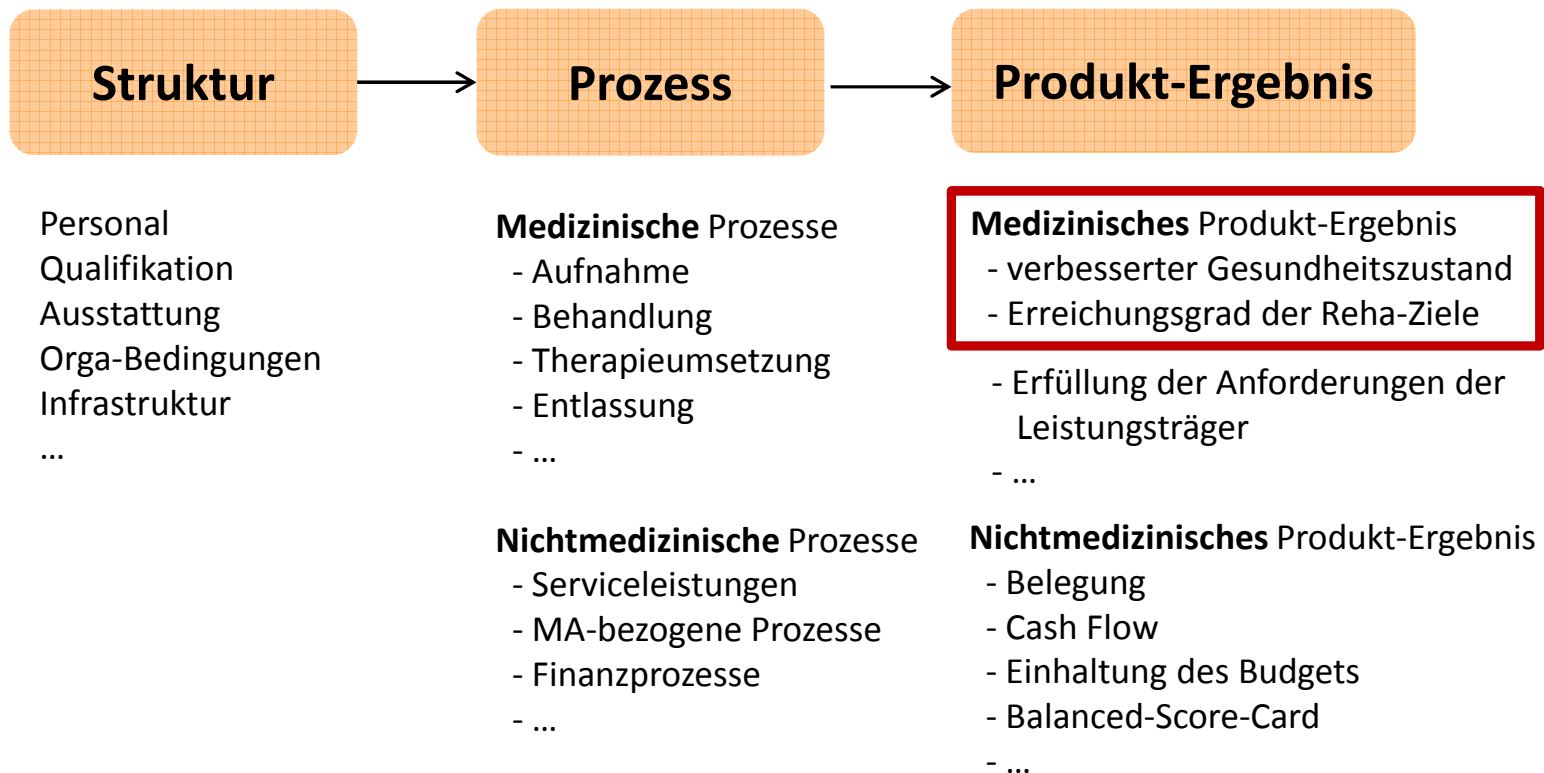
Struktur

Prozess

Produkt-Ergebnis

Personal
Qualifikation
Ausstattung
Orga-Bedingungen
Infrastruktur
…

Medizinische Prozesse
- Aufnahme
- Behandlung
- Therapieumsetzung
- Entlassung
- …

Nichtmedizinische Prozesse
- Serviceleistungen
- MA-bezogene Prozesse
- Finanzprozesse
- …

Medizinisches Produkt-Ergebnis
- verbesserter Gesundheitszustand
- Erreichungsgrad der Reha-Ziele
- Erfüllung der Anforderungen der Leistungsträger
- …

Nichtmedizinisches Produkt-Ergebnis
- Belegung
- Cash Flow
- Einhaltung des Budgets
- Balanced-Score-Card
- …